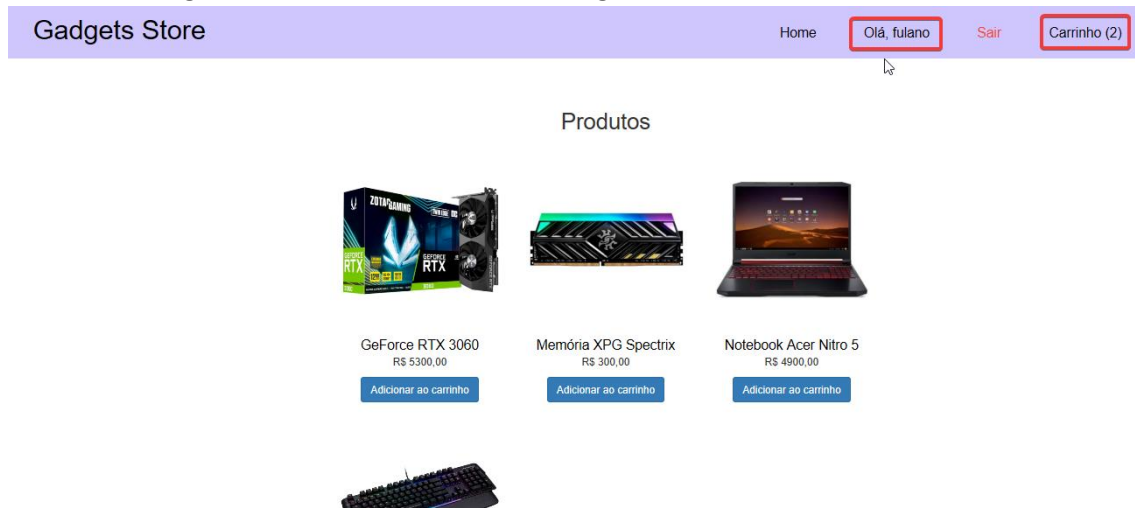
Gadgets Store

Home Olá, fulano Sair Carrinho (2)

Produtos

ZOTAC GAMING GEFORCE RTX GEFORCE RTX

GeForce RTX 3060
R$ 5300,00
Adicionar ao carrinho

Memória XPG Spectrix
R$ 300,00
Adicionar ao carrinho

Notebook Acer Nitro 5
R$ 4900,00
Adicionar ao carrinho